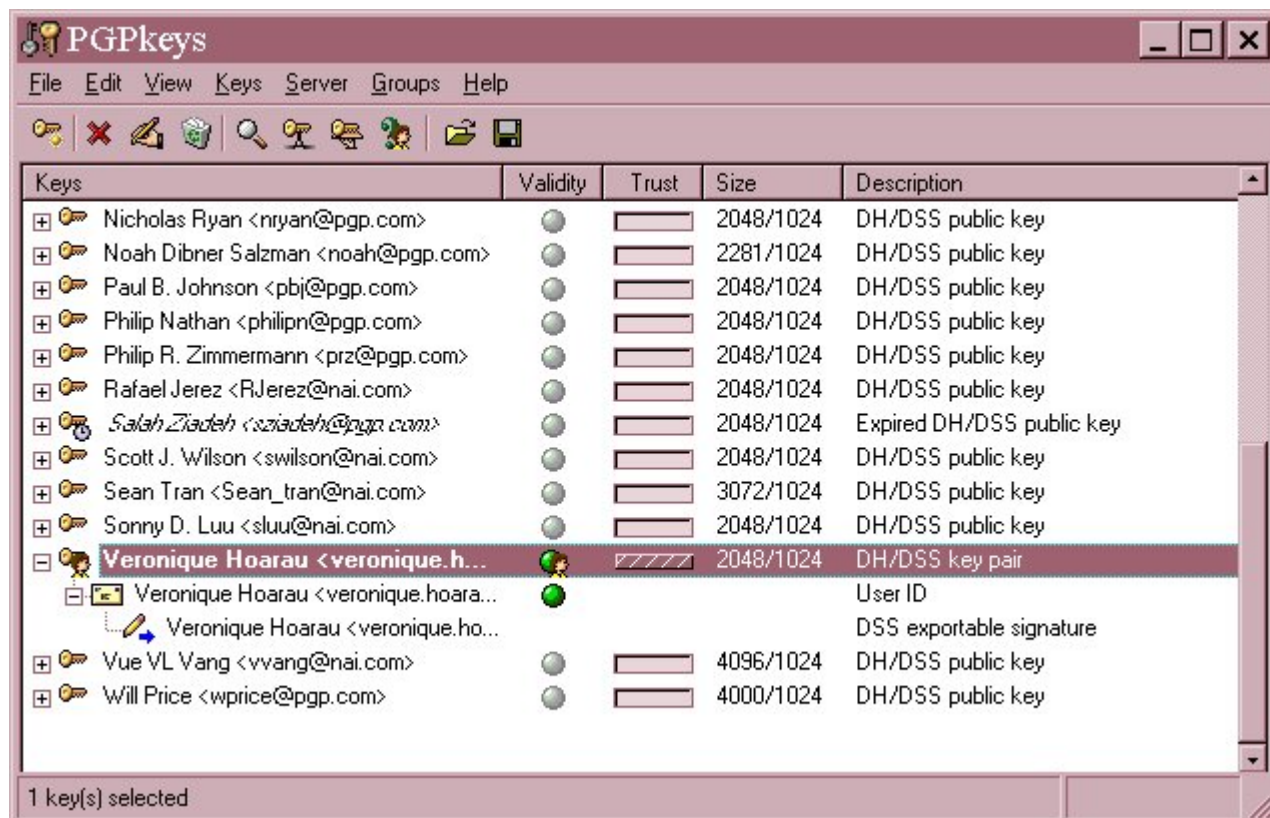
PGPkeys

File Edit View Keys Server Groups Help

| Keys | Validity | Trust | Size | Description |
|---|---|---|---|---|
| Nicholas Ryan <nryan@pgp.com> | | | 2048/1024 | DH/DSS public key |
| Noah Dibner Salzman <noah@pgp.com> | | | 2281/1024 | DH/DSS public key |
| Paul B. Johnson <pbj@pgp.com> | | | 2048/1024 | DH/DSS public key |
| Philip Nathan <philipn@pgp.com> | | | 2048/1024 | DH/DSS public key |
| Philip R. Zimmermann <prz@pgp.com> | | | 2048/1024 | DH/DSS public key |
| Rafael Jerez <RJerez@nai.com> | | | 2048/1024 | DH/DSS public key |
| Salah Ziadeh <sziadeh@pgp.com> | | | 2048/1024 | Expired DH/DSS public key |
| Scott J. Wilson <swilson@nai.com> | | | 2048/1024 | DH/DSS public key |
| Sean Tran <Sean_tran@nai.com> | | | 3072/1024 | DH/DSS public key |
| Sonny D. Luu <sluu@nai.com> | | | 2048/1024 | DH/DSS public key |
| Veronique Hoarau <veronique.h... | | | 2048/1024 | DH/DSS key pair |
| Veronique Hoarau <veronique.hoara... | | | | User ID |
| Veronique Hoarau <veronique.ho... | | | | DSS exportable signature |
| Vue VL Vang <vvang@nai.com> | | | 4096/1024 | DH/DSS public key |
| Will Price <wprice@pgp.com> | | | 4000/1024 | DH/DSS public key |

1 key(s) selected